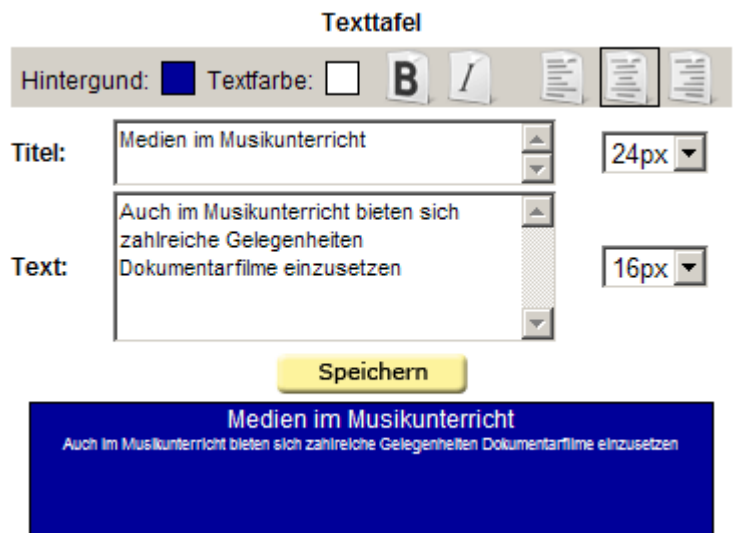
Texttafel

Hintergund: Textfarbe: B I

Titel: Medien im Musikunterricht 24px

Text: Auch im Musikunterricht bieten sich zahlreiche Gelegenheiten Dokumentarfilme einzusetzen 16px

Speichern

Medien im Musikunterricht
Auch im Musikunterricht bieten sich zahlreiche Gelegenheiten Dokumentarfilme einzusetzen